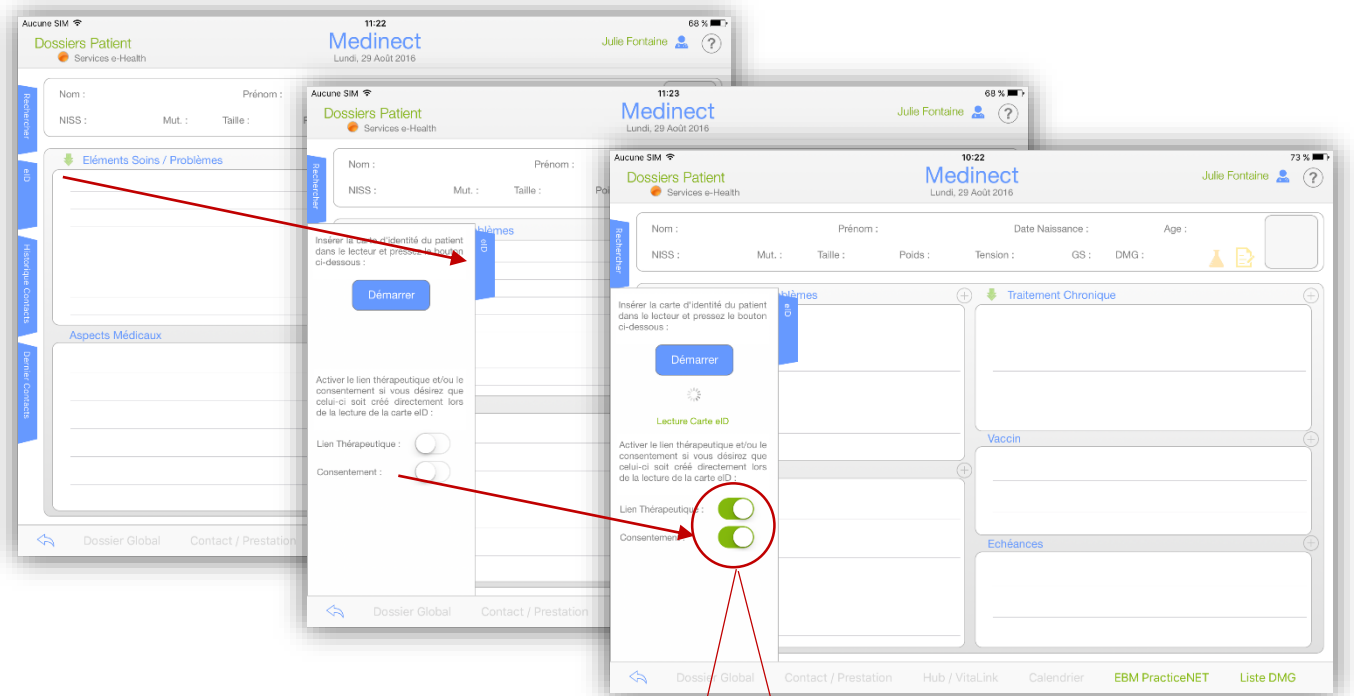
Aucune SIM 11:22 68 %

Dossiers Patient
Services e-Health

Medinect
Lundi, 29 Août 2016

Julie Fontaine ?

Rechercher

eID

Historique Contacts

Dernier Contacts

Nom : Prénom :

NISS : Mut. : Taille :

Eléments Soins / Problèmes

Aspects Médicaux

Dossier Global Contact / Prestation

Aucune SIM 11:23 68 %

Dossiers Patient
Services e-Health

Medinect
Lundi, 29 Août 2016

Julie Fontaine ?

Rechercher

Nom : Prénom :

NISS : Mut. : Taille :

blèmes

Insérer la carte d'identité du patient dans le lecteur et pressez le bouton ci-dessous :

eID

Démarrer

Activer le lien thérapeutique et/ou le consentement si vous désirez que celui-ci soit créé directement lors de la lecture de la carte eID :

Lien Thérapeutique :

Consentement :

Dossier Global Contact / Prestation

Aucune SIM 10:22 73 %

Dossiers Patient
Services e-Health

Medinect
Lundi, 29 Août 2016

Julie Fontaine ?

Rechercher

Nom : Prénom : Date Naissance : Age :

NISS : Mut. : Taille : Poids : Tension : GS : DMG :

Insérer la carte d'identité du patient dans le lecteur et pressez le bouton ci-dessous :

eID

blèmes

Démarrer

Lecture Carte eID

Activer le lien thérapeutique et/ou le consentement si vous désirez que celui-ci soit créé directement lors de la lecture de la carte eID :

Lien Thérapeutique :

Consentement :

Traitement Chronique

Vaccin

Echéances

Dossier Global Contact / Prestation Hub / VitaLink Calendrier EBM PracticeNET Liste DMG